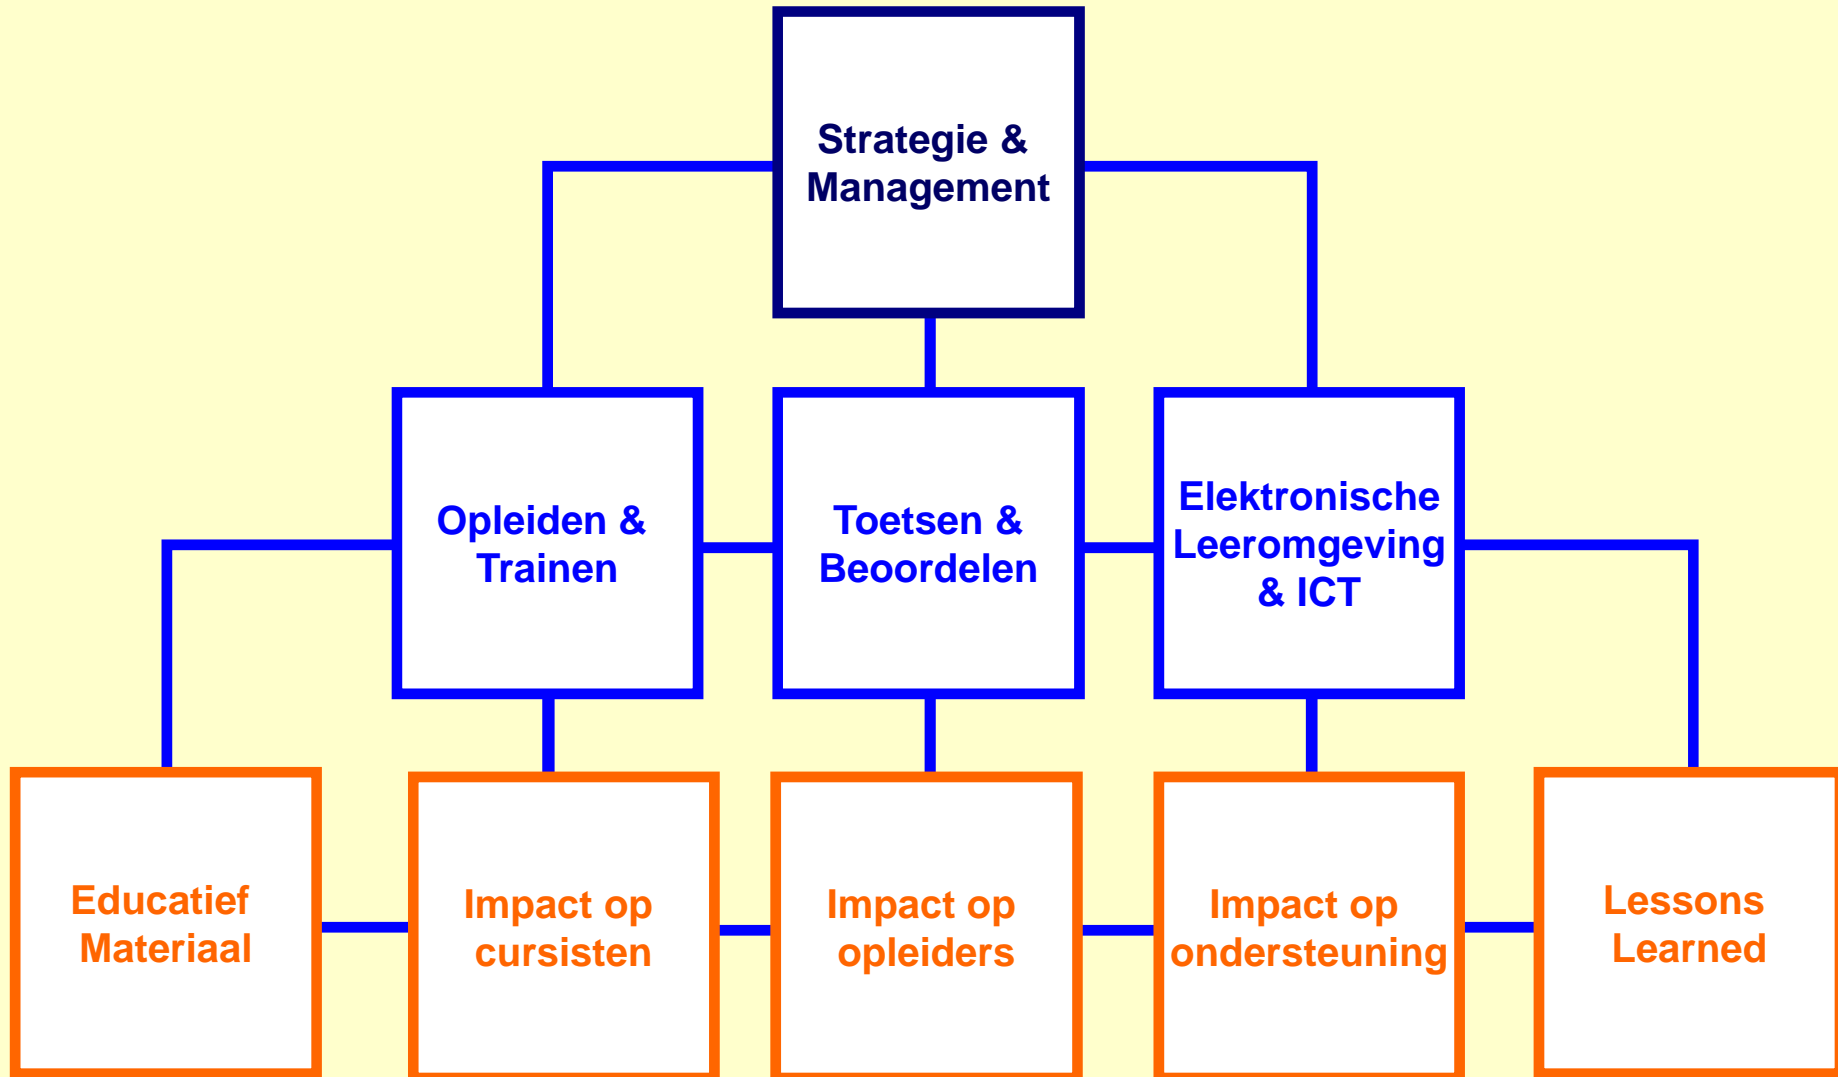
Strategie & Management

Opleiden & Trainen

Toetsen & Beoordelen

Elektronische Leeromgeving & ICT

Educatief Materiaal

Impact op cursisten

Impact op opleiders

Impact op ondersteuning

Lessons Learned